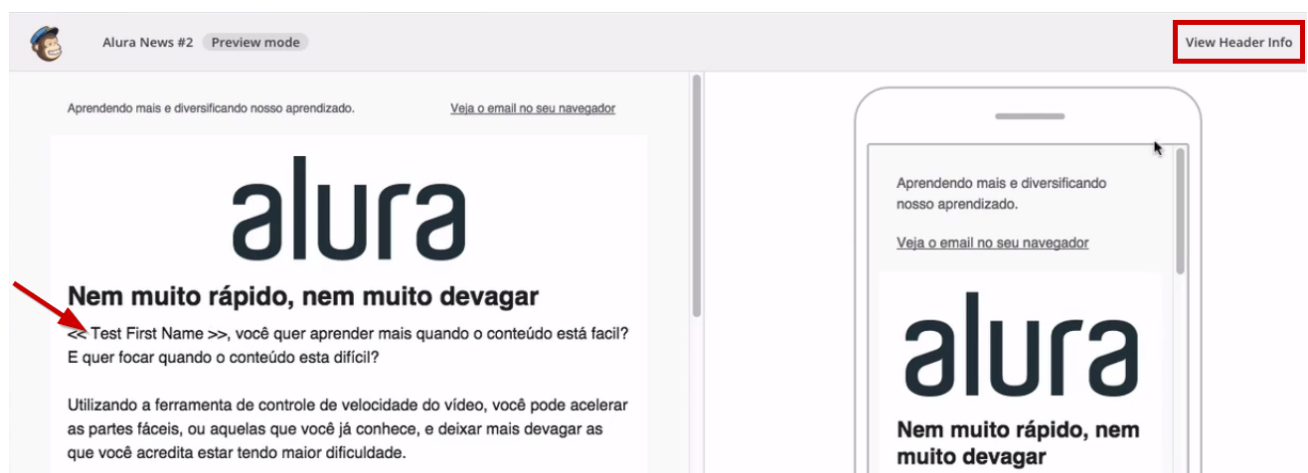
Alura News #2 Preview mode

View Header Info

Aprendendo mais e diversificando nosso aprendizado.

Veja o email no seu navegador

alura

Nem muito rápido, nem muito devagar

<< Test First Name >>, você quer aprender mais quando o conteúdo está facil? E quer focar quando o conteúdo esta difícil?

Utilizando a ferramenta de controle de velocidade do vídeo, você pode acelerar as partes fáceis, ou aquelas que você já conhece, e deixar mais devagar as que você acredita estar tendo maior dificuldade.

Aprendendo mais e diversificando nosso aprendizado.

Veja o email no seu navegador

alura

Nem muito rápido, nem muito devagar